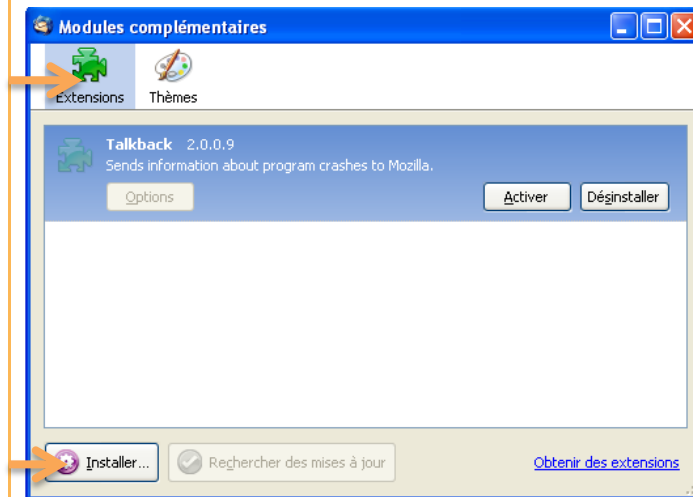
Modules complémentaires

Extensions
Thèmes

Talkback 2.0.0.9
Sends information about program crashes to Mozilla.

Options
Activer
Désinstaller

Installer...
Rechercher des mises à jour
Obtenir des extensions